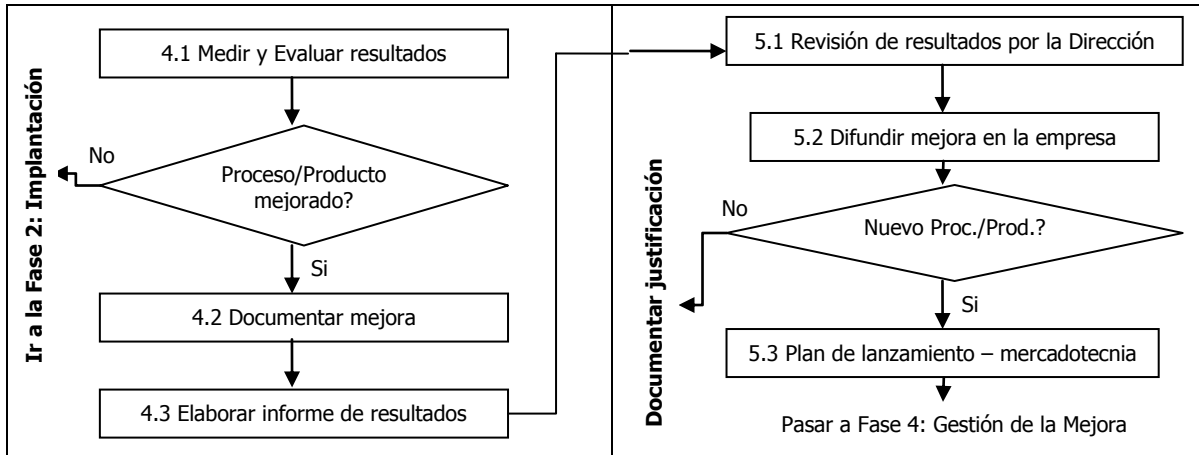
Ir a la Fase 2: Implantación

4.1 Medir y Evaluar resultados

No

Proceso/Producto mejorado?

Si

4.2 Documentar mejora

4.3 Elaborar informe de resultados

Documentar justificación

5.1 Revisión de resultados por la Dirección

5.2 Difundir mejora en la empresa

No

Nuevo Proc./Prod.?

Si

5.3 Plan de lanzamiento – mercadotecnia

Pasar a Fase 4: Gestión de la Mejora